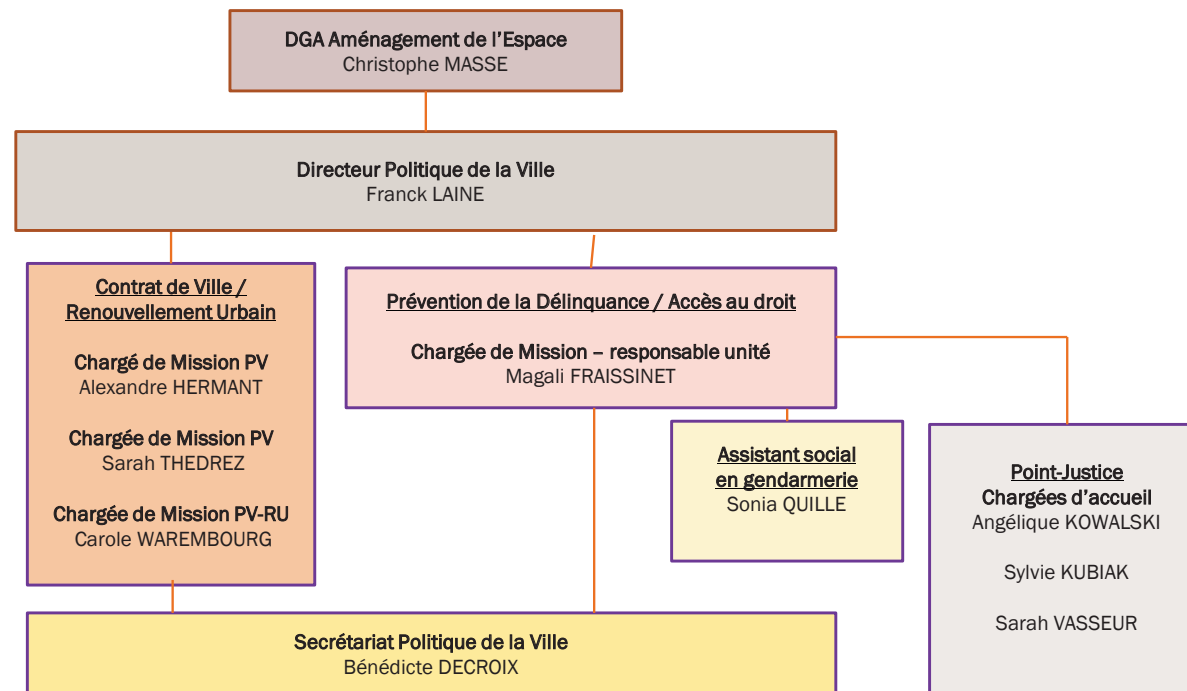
DGA Aménagement de l'Espace
Christophe MASSE

Directeur Politique de la Ville
Franck LAINE

Contrat de Ville / Renouvellement Urbain

Chargé de Mission PV
Alexandre HERMANT

Chargée de Mission PV
Sarah THEDREZ

Chargée de Mission PV-RU
Carole WAREMBOURG

Prévention de la Délinquance / Accès au droit

Chargée de Mission – responsable unité
Magali FRAISSINET

Assistant social en gendarmerie
Sonia QUILLE

Point-Justice
Chargées d'accueil
Angélique KOWALSKI

Sylvie KUBIAK

Sarah VASSEUR

Secrétariat Politique de la Ville
Bénédicte DECROIX